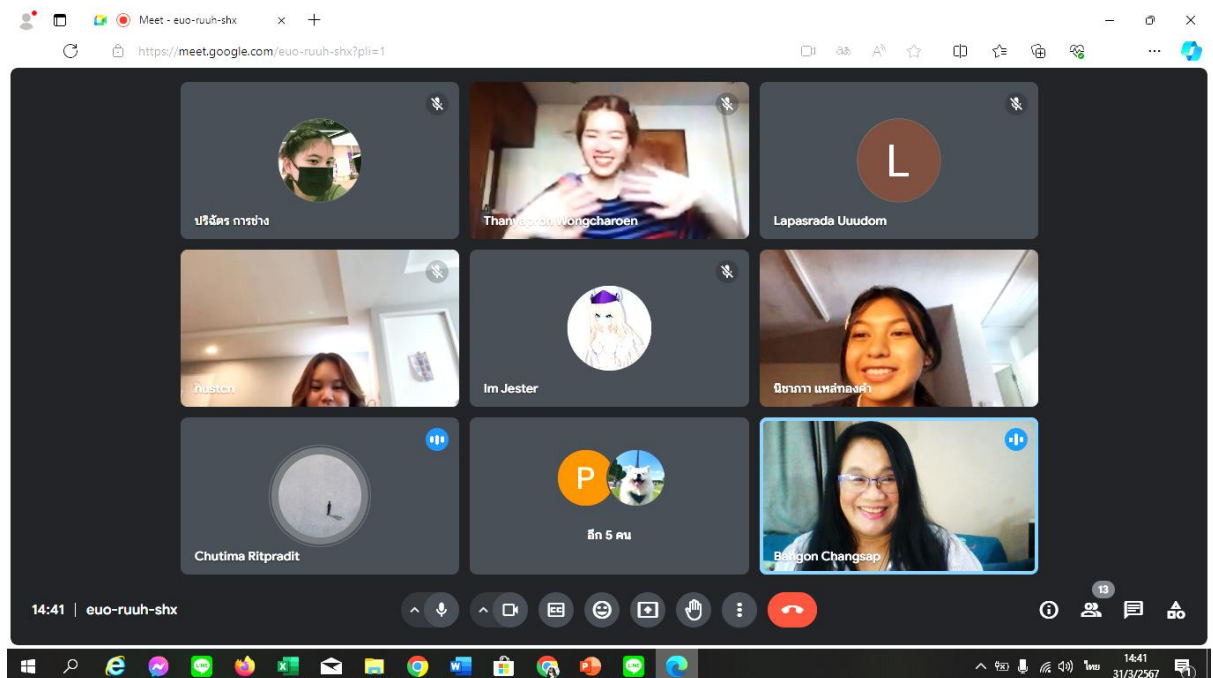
Meet - euo-ruuh-shx

https://meet.google.com/euo-ruuh-shx?pli=1

ปริฉัตร การช่าง

Thanyaporn Wongcharoen

L

Lapasrada Uuudom

Ausicn

Im Jester

นิชาภา แหล่ทองคำ

Chutima Ritpradit

P

อีก 5 คน

Bangon Changsap

14:41 | euo-ruuh-shx

13

ไทย 14:41 31/3/2567